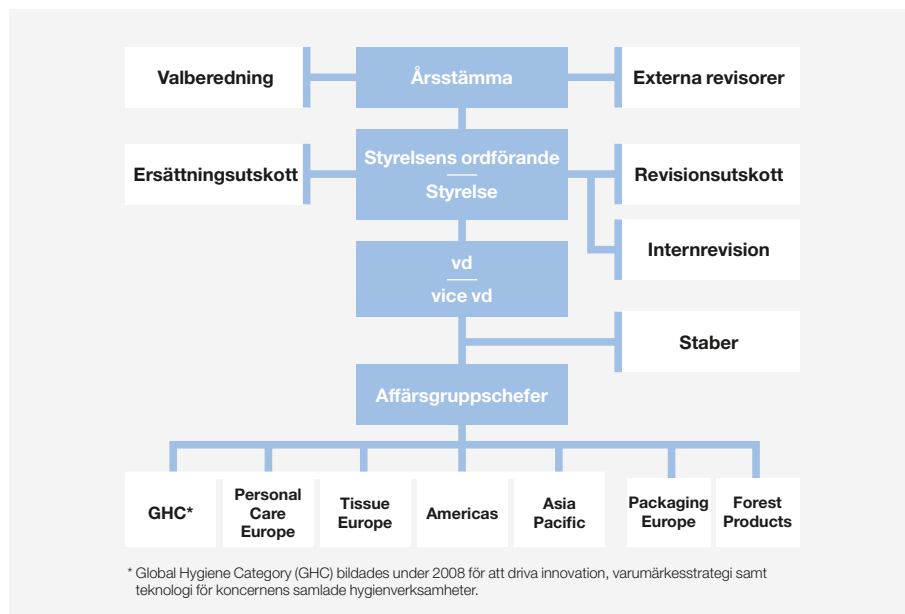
Valberedning

Årsstämma

Externa revisorer

Ersättningsutskott

Styrelsens ordförande

Styrelse

Revisionsutskott

Internrevision

vd

vice vd

Staber

Affärsgruppschefer

GHC*

Personal Care Europe

Tissue Europe

Americas

Asia Pacific

Packaging Europe

Forest Products

* Global Hygiene Category (GHC) bildades under 2008 för att driva innovation, varumärkesstrategi samt teknologi för koncernens samlade hygienverksamheter.